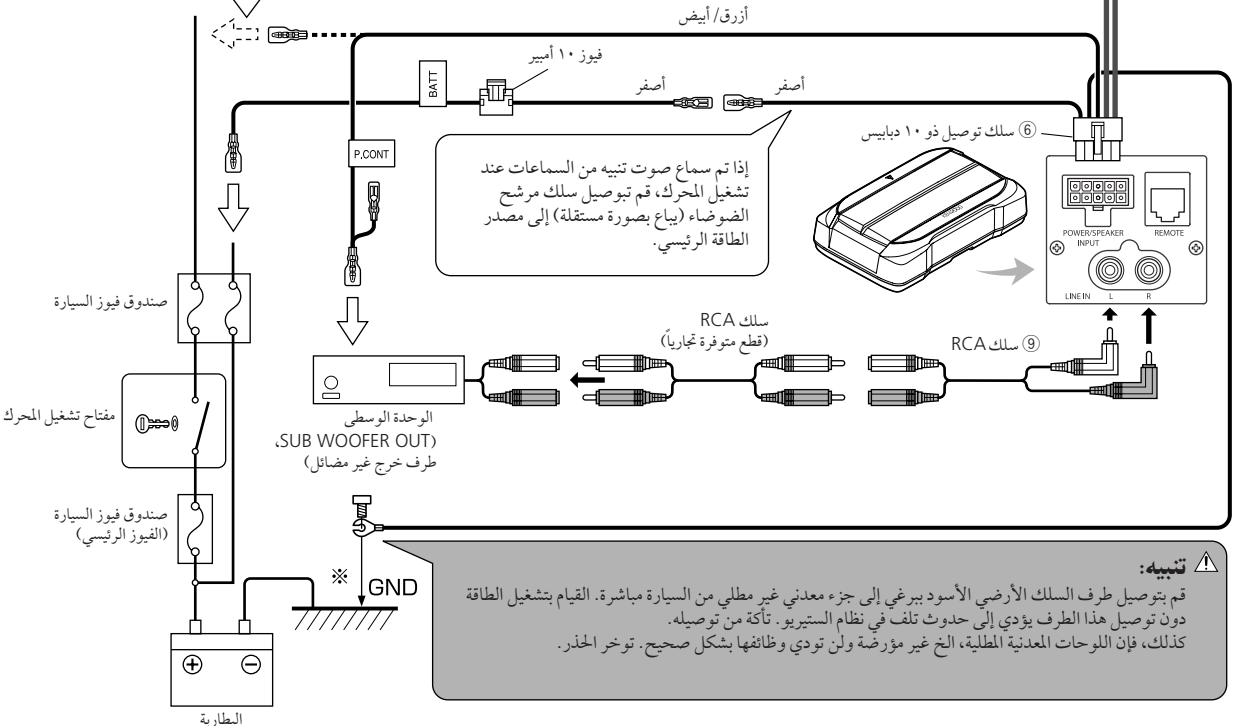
أزرق/ أبيض

فيوز ١٠ أمبير

BATT

أصفر

أصفر

⑥ سلك توصيل ذو ١٠ دبابيس

P.CONT

إذا تم سماع صوت تنبيه من السماعات عند تشغيل المحرك، قم بتوصيل سلك مرشح الضوضاء (يباع بصورة مستقلة) إلى مصدر الطاقة الرئيسي.

POWER/SPEAKER INPUT

REMOTE

LINE IN L R

صندوق فيوز السيارة

سلك RCA (قطع متوفرة تجارياً)

⑨ سلك RCA

مفتاح تشغيل المحرك

الوحدة الوسطى (SUB WOOFER OUT، طرف خرج غير مضائل)

صندوق فيوز السيارة (الفيوز الرئيسي)

※

GND

⚠ تنبيه:
قم بتوصيل طرف السلك الأرضي الأسود ببرغي إلى جزء معدني غير مطلي من السيارة مباشرة. القيام بتشغيل الطاقة دون توصيل هذا الطرف يؤدي إلى حدوث تلف في نظام الستيريو. تأكد من توصيله.
كذلك، فإن اللوحات المعدنية المطلية، الخ غير مؤرضة ولن تودي وظائفها بشكل صحيح. توخر الحذر.

⊕ ⊖

البطارية